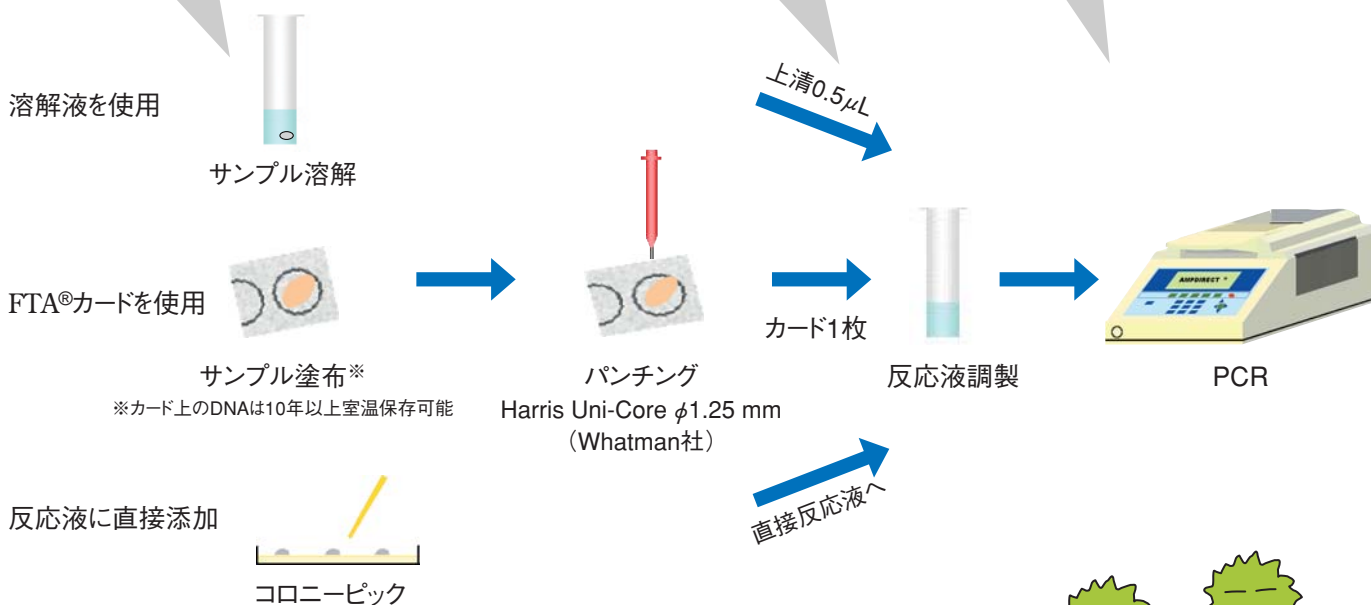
溶解液を使用

サンプル溶解

上清0.5$\mu$L

FTA®カードを使用

サンプル塗布※
※カード上のDNAは10年以上室温保存可能

パンチング
Harris Uni-Core $\phi$1.25 mm
(Whatman社)

カード1枚

反応液調製

AMPDIRECT

PCR

反応液に直接添加

コロニーピック

直接反応液へ